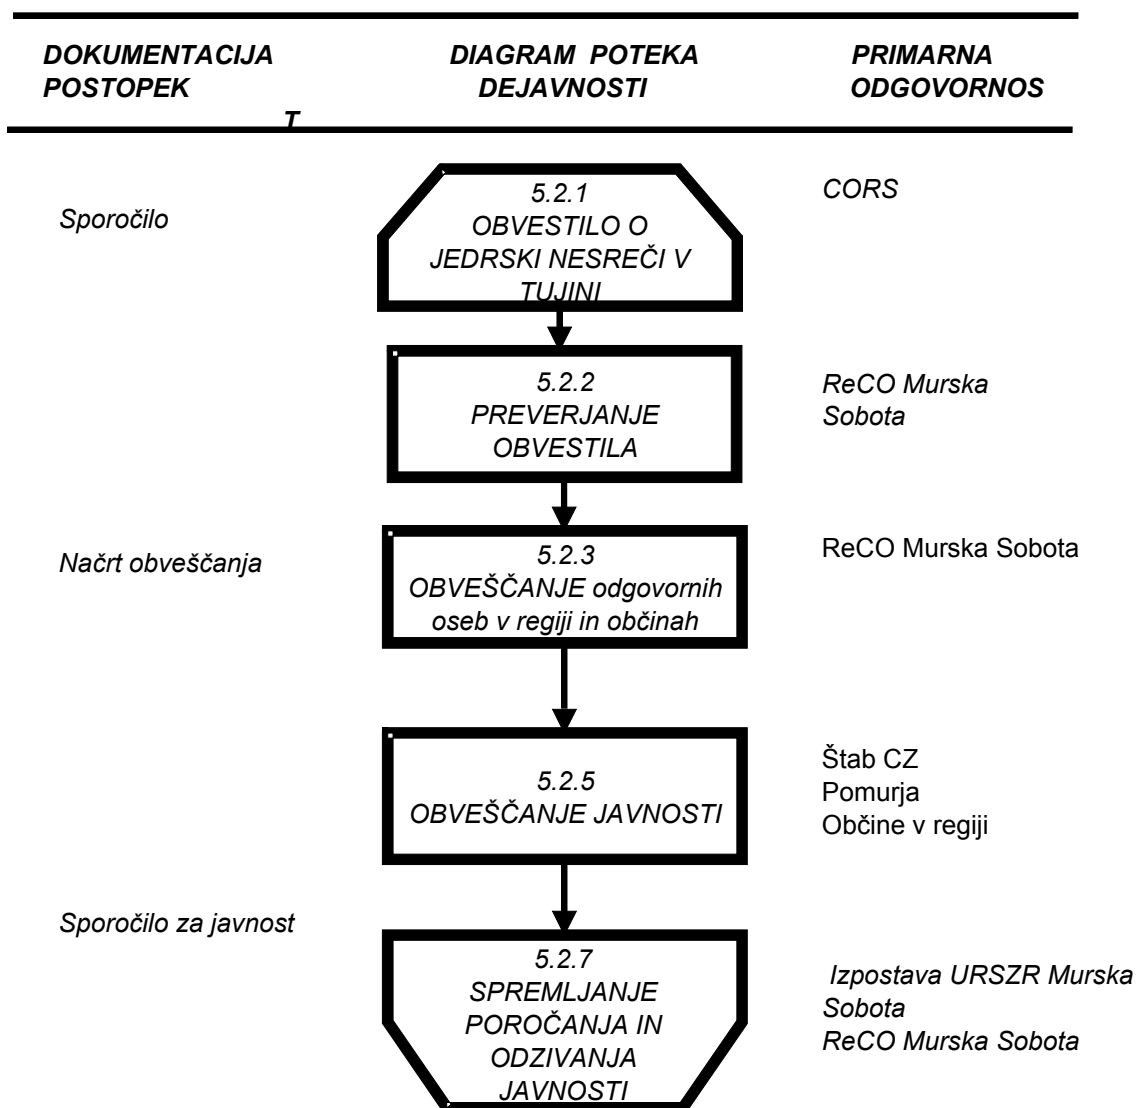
DOKUMENTACIJA POSTOPEK T

DIAGRAM POTEKA DEJAVNOSTI

PRIMARNA ODGOVORNOS

Sporočilo

5.2.1 OBVESTILO O JEDRSKI NESREČI V TUJINI

CORS

5.2.2 PREVERJANJE OBVESTILA

ReCO Murska Sobota

Načrt obveščanja

5.2.3 OBVEŠČANJE odgovornih oseb v regiji in občinah

ReCO Murska Sobota

5.2.5 OBVEŠČANJE JAVNOSTI

Štab CZ Pomurja Občine v regiji

Sporočilo za javnost

5.2.7 SPREMLJANJE POROČANJA IN ODZIVANJA JAVNOSTI

Izpostava URSZR Murska Sobota
ReCO Murska Sobota